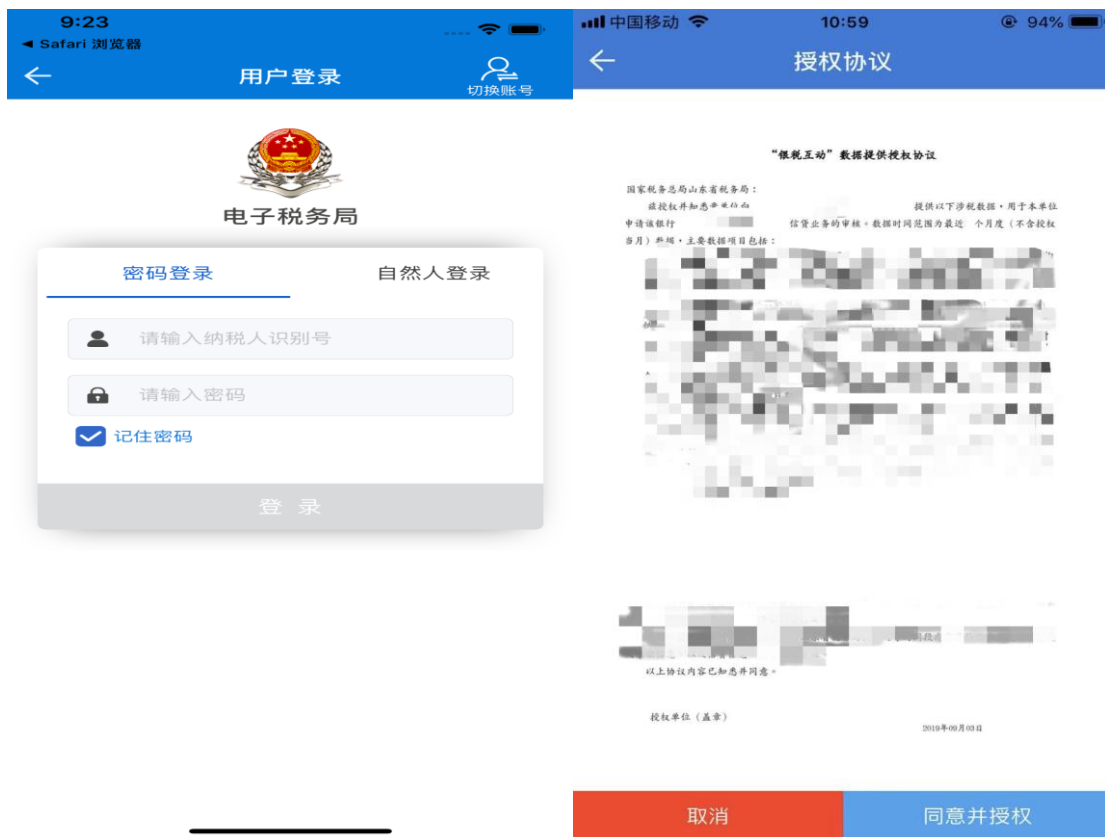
9:23
◀ Safari 浏览器
用户登录
切换账号
电子税务局
密码登录
自然人登录
请输入纳税人识别号
请输入密码
记住密码
登 录

中国移动
10:59
94%
授权协议
"银税互动"数据提供授权协议
国家税务总局山东省税务局：
兹授权并知悉本单位
提供以下涉税数据，用于本单位
申请该银行 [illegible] 信贷业务的审核。数据时间范围为最近 个月度（不含授权当月）起顺，主要数据项目包括：
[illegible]
以上协议内容已知悉并同意。
授权单位（盖章）
2019年09月03日
取消
同意并授权